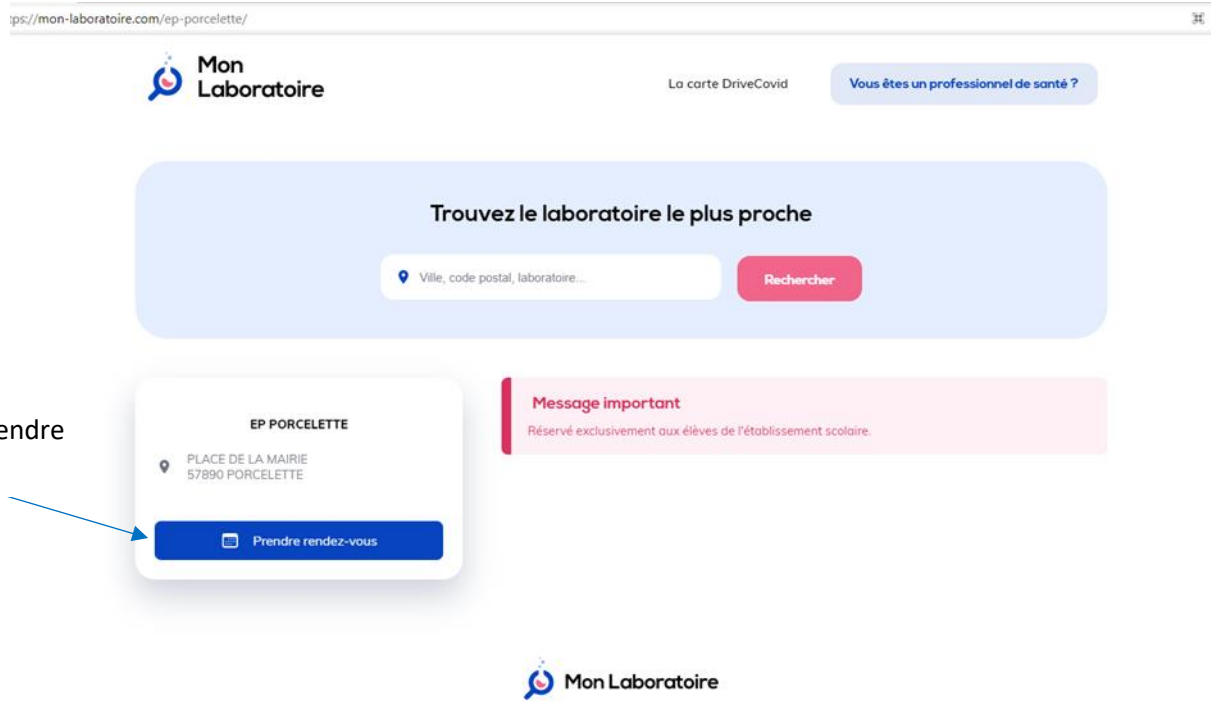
:ps://mon-laboratoire.com/ep-porcelette/

Mon Laboratoire

La carte DriveCovid

Vous êtes un professionnel de santé ?

Trouvez le laboratoire le plus proche

Ville, code postal, laboratoire...

Rechercher

endre

EP PORCELETTE

PLACE DE LA MAIRIE
57890 PORCELETTE

Prendre rendez-vous

Message important

Réservé exclusivement aux élèves de l'établissement scolaire.

Mon Laboratoire